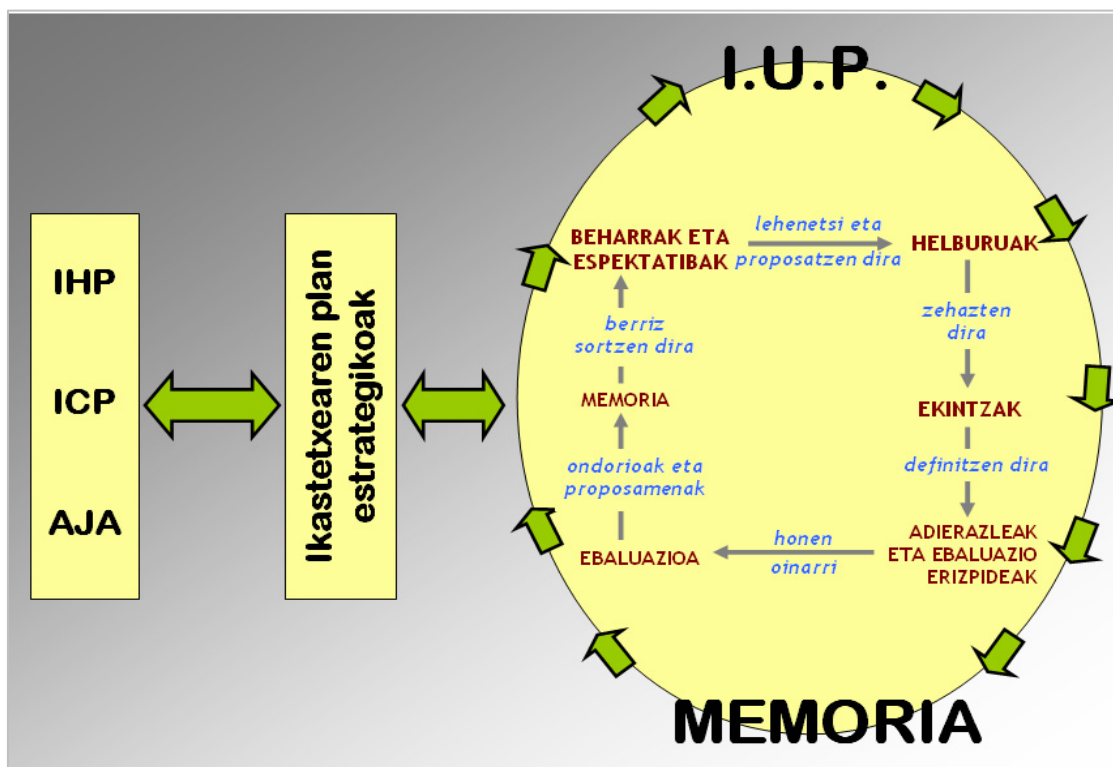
IHP

ICP

AJA

Ikastetxearen plan estrategikoak

I.U.P.

BEHARRAK ETA ESPEKTATIBAK

lehenetsi eta proposatzen dira

HELBURUAK

zehazten dira

EKINTZAK

definitzen dira

ADIERAZLEAK ETA EBALUAZIO ERIZPIDEAK

honen oinarri

EBALUAZIOA

ondorioak eta proposamenak

MEMORIA

berriz sortzen dira

MEMORIA